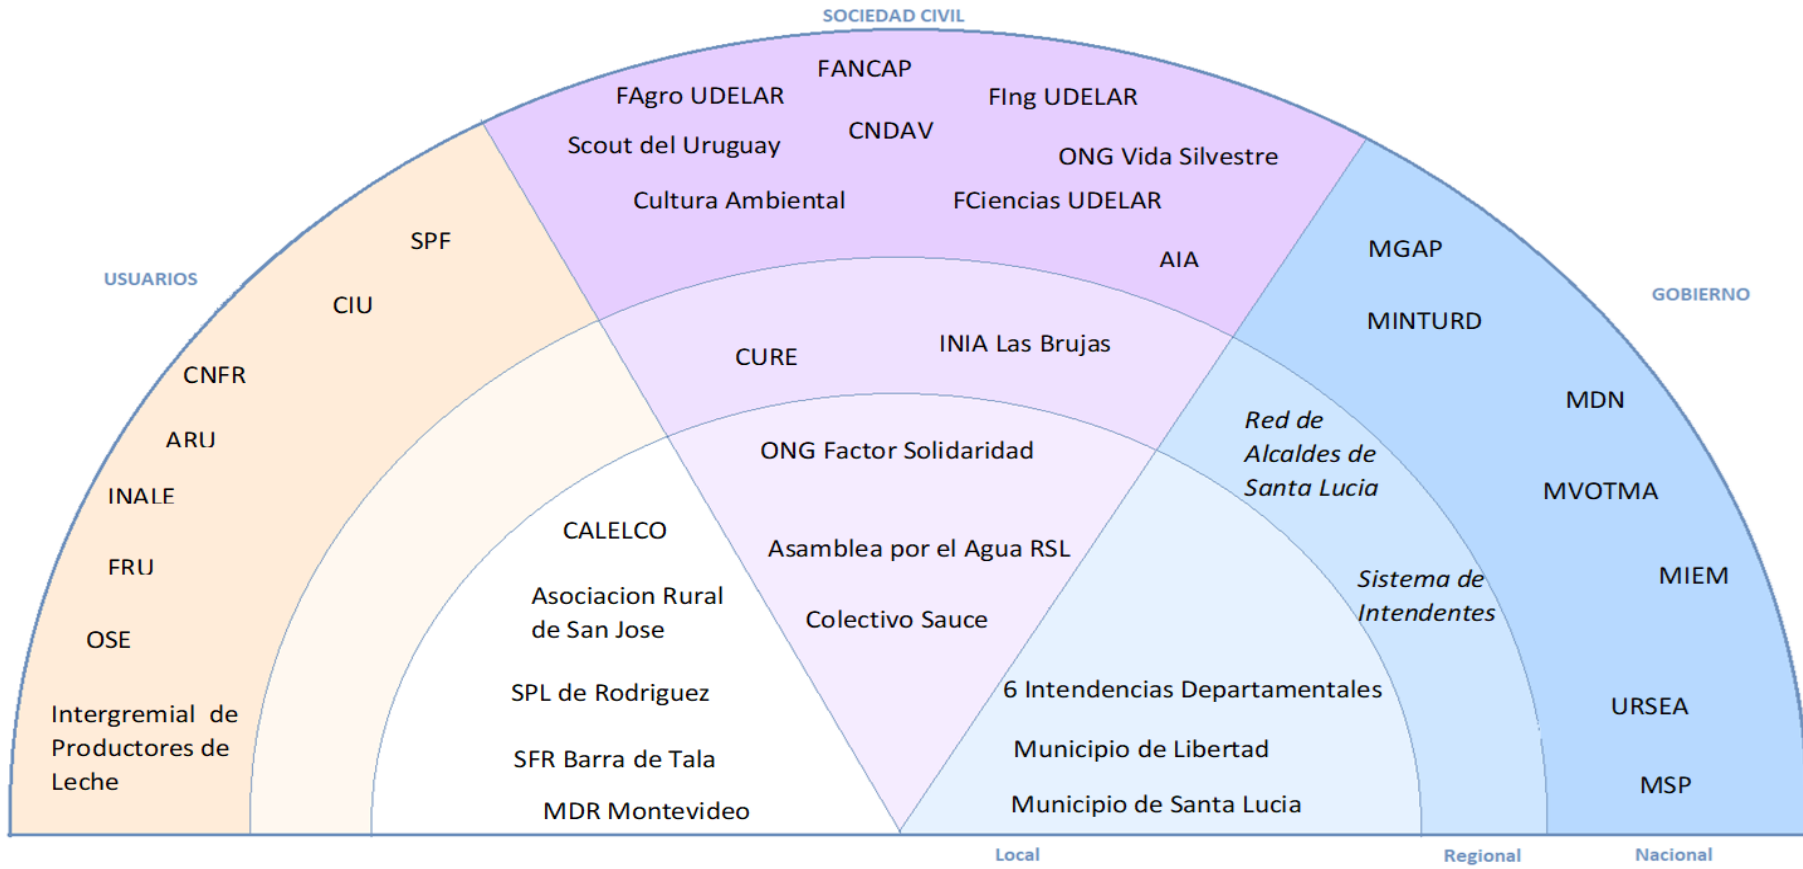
SOCIEDAD CIVIL

FANCAP
FAgro UDELAR
FIng UDELAR
Scout del Uruguay
CNDAV
ONG Vida Silvestre
Cultura Ambiental
FCiencias UDELAR
AIA

USUARIOS

SPF
CIU
CNFR
ARU
INALE
FRU
OSE
Intergremial de Productores de Leche

GOBIERNO

MGAP
MINTURD
MDN
MVOTMA
MIEM
URSEA
MSP

CURE
INIA Las Brujas
ONG Factor Solidaridad
Asamblea por el Agua RSL
Colectivo Sauce

Red de Alcaldes de Santa Lucia
Sistema de Intendentes

CALELCO
Asociacion Rural de San Jose
SPL de Rodriguez
SFR Barra de Tala
MDR Montevideo

6 Intendencias Departamentales
Municipio de Libertad
Municipio de Santa Lucia

Local
Regional
Nacional